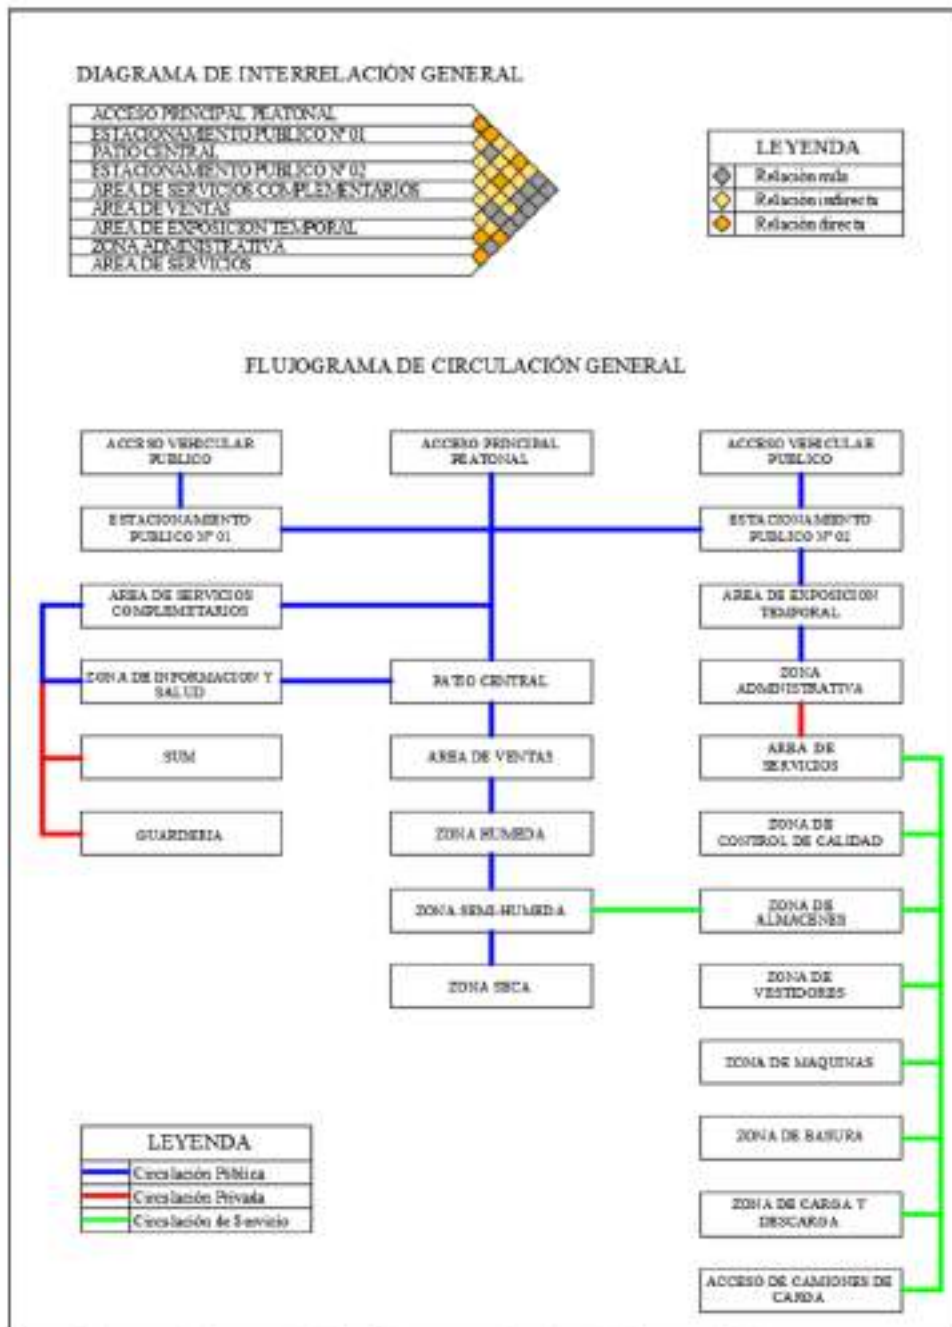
DIAGRAMA DE INTERRELACIÓN GENERAL

ACCESO PRINCIPAL PEATONAL
ESTACIONAMIENTO PUBLICO N° 01
PATIO CENTRAL
ESTACIONAMIENTO PUBLICO N° 02
AREA DE SERVICIOS COMPLEMENTARIOS
AREA DE VENTAS
AREA DE EXPOSICION TEMPORAL
ZONA ADMINISTRATIVA
AREA DE SERVICIOS

LEYENDA
Relación nula
Relación indirecta
Relación directa

FLUJOGRAMA DE CIRCULACIÓN GENERAL

ACCESO VEHICULAR PUBLICO
ACCESO PRINCIPAL PEATONAL
ACCESO VEHICULAR PUBLICO
ESTACIONAMIENTO PUBLICO N° 01
ESTACIONAMIENTO PUBLICO N° 02
AREA DE SERVICIOS COMPLEMETARIOS
AREA DE EXPOSICION TEMPORAL
ZONA DE INFORMACION Y SALUD
PATIO CENTRAL
ZONA ADMINISTRATIVA
SUM
AREA DE VENTAS
AREA DE SERVICIOS
GUARDERIA
ZONA HUMEDA
ZONA DE CONTROL DE CALIDAD
ZONA SEMI-HUMEDA
ZONA DE ALMACENES
ZONA SECA
ZONA DE VESTIDORES
ZONA DE MAQUINAS
ZONA DE BASURA
ZONA DE CARGA Y DESCARGA
ACCESO DE CAMIONES DE CARGA

LEYENDA
Circulación Pública
Circulación Privada
Circulación de Servicio